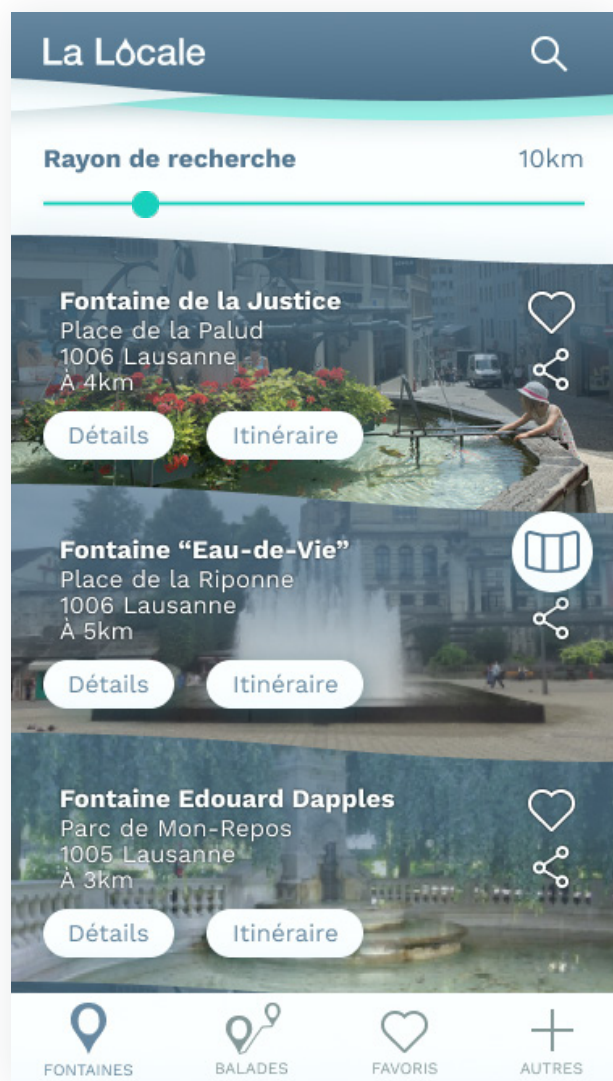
La Locale

Rayon de recherche 10km

Fontaine de la Justice
Place de la Palud
1006 Lausanne
À 4km

Détails Itinéraire

Fontaine “Eau-de-Vie”
Place de la Riponne
1006 Lausanne
À 5km

Détails Itinéraire

Fontaine Edouard Dapples
Parc de Mon-Repos
1005 Lausanne
À 3km

Détails Itinéraire

FONTAINES BALADES FAVORIS AUTRES